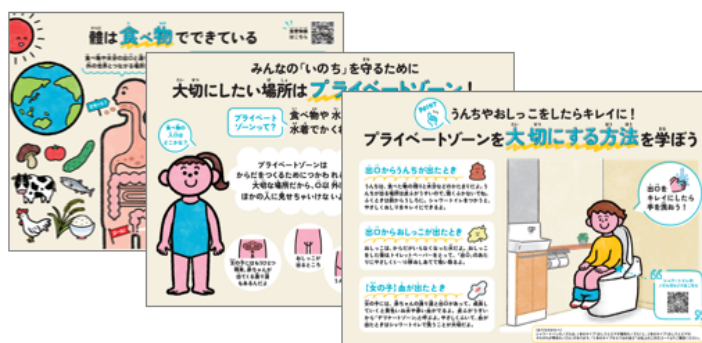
体は食べ物でできている

日本へ!

みんなの「いのち」を守るために
大切にしたい場所はプライベートゾーン!

プライベートゾーンって?

食べ物や水
水着でかくれ

プライベートゾーンは
からだをつくるためにつかわれ
大切な場所だから、口以外
ほかの人に見せちゃいけない

Point
うんちやおしっこをしたらキレイに!
プライベートゾーンを大切にする方法を学ぼう

出口からうんちが出たとき

出口からおしっこが出たとき

「女の子」血が出たとき

出口をキレイにしたら手を洗おう!